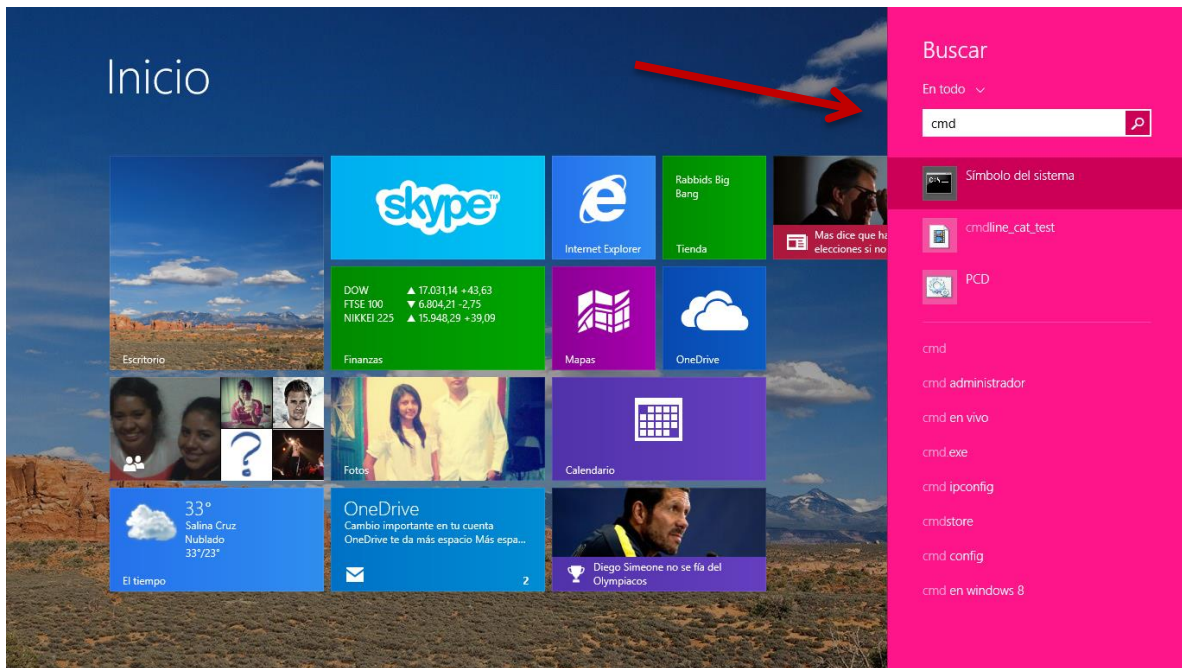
Inicio

skype

Internet Explorer

Rabbids Big Bang

Tienda

Mas dice que ha elecciones si no

Escritorio

DOW ▲ 17.031,14 +43,63
FTSE 100 ▼ 6.804,21 -2,75
NIKKEI 225 ▲ 15.948,29 +39,09

Finanzas

Mapas

OneDrive

Fotos

Calendario

33°
Salina Cruz
Nublado
33°/23°

El tiempo

OneDrive
Cambio importante en tu cuenta
OneDrive te da más espacio Más espa...

2

Diego Simeone no se fía del Olympiacos

Buscar

En todo

cmd

Símbolo del sistema

cmdline_cat_test

PCD

cmd

cmd administrador

cmd en vivo

cmd.exe

cmd ipconfig

cmdstore

cmd config

cmd en windows 8